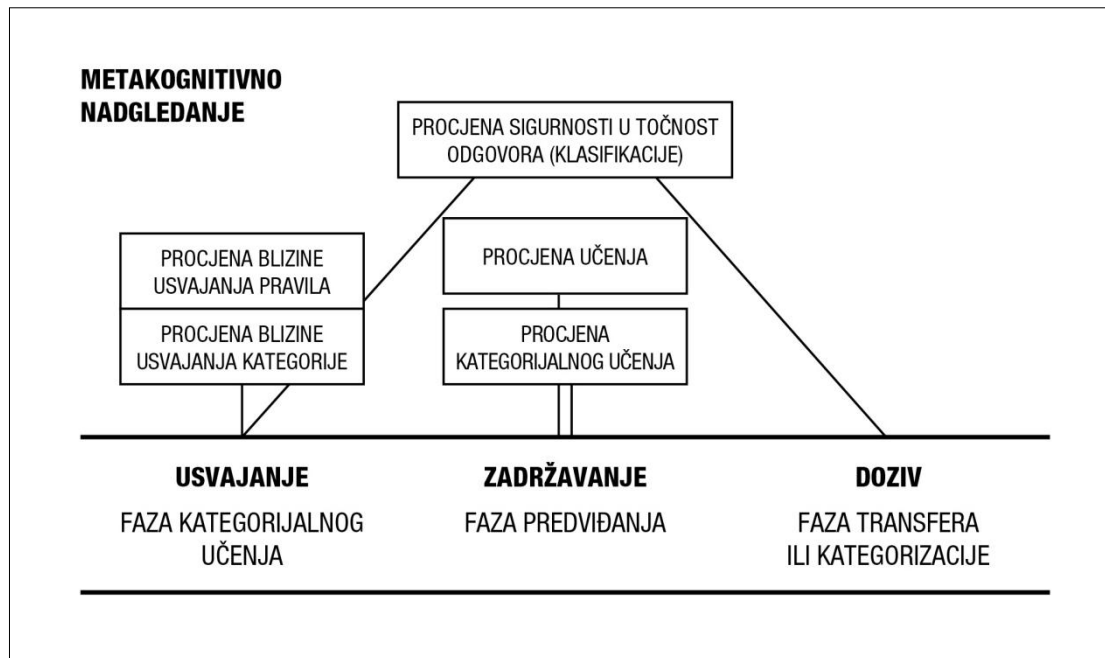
METAKOGNITIVNO NADGLEDANJE

PROCJENA SIGURNOSTI U TOČNOST ODGOVORA (KLASIFIKACIJE)

PROCJENA BLIZINE USVAJANJA PRAVILA

PROCJENA BLIZINE USVAJANJA KATEGORIJE

PROCJENA UČENJA

PROCJENA KATEGORIJALNOG UČENJA

USVAJANJE
FAZA KATEGORIJALNOG UČENJA

ZADRŽAVANJE
FAZA PREDVIĐANJA

DOZIV
FAZA TRANSFERA ILI KATEGORIZACIJE